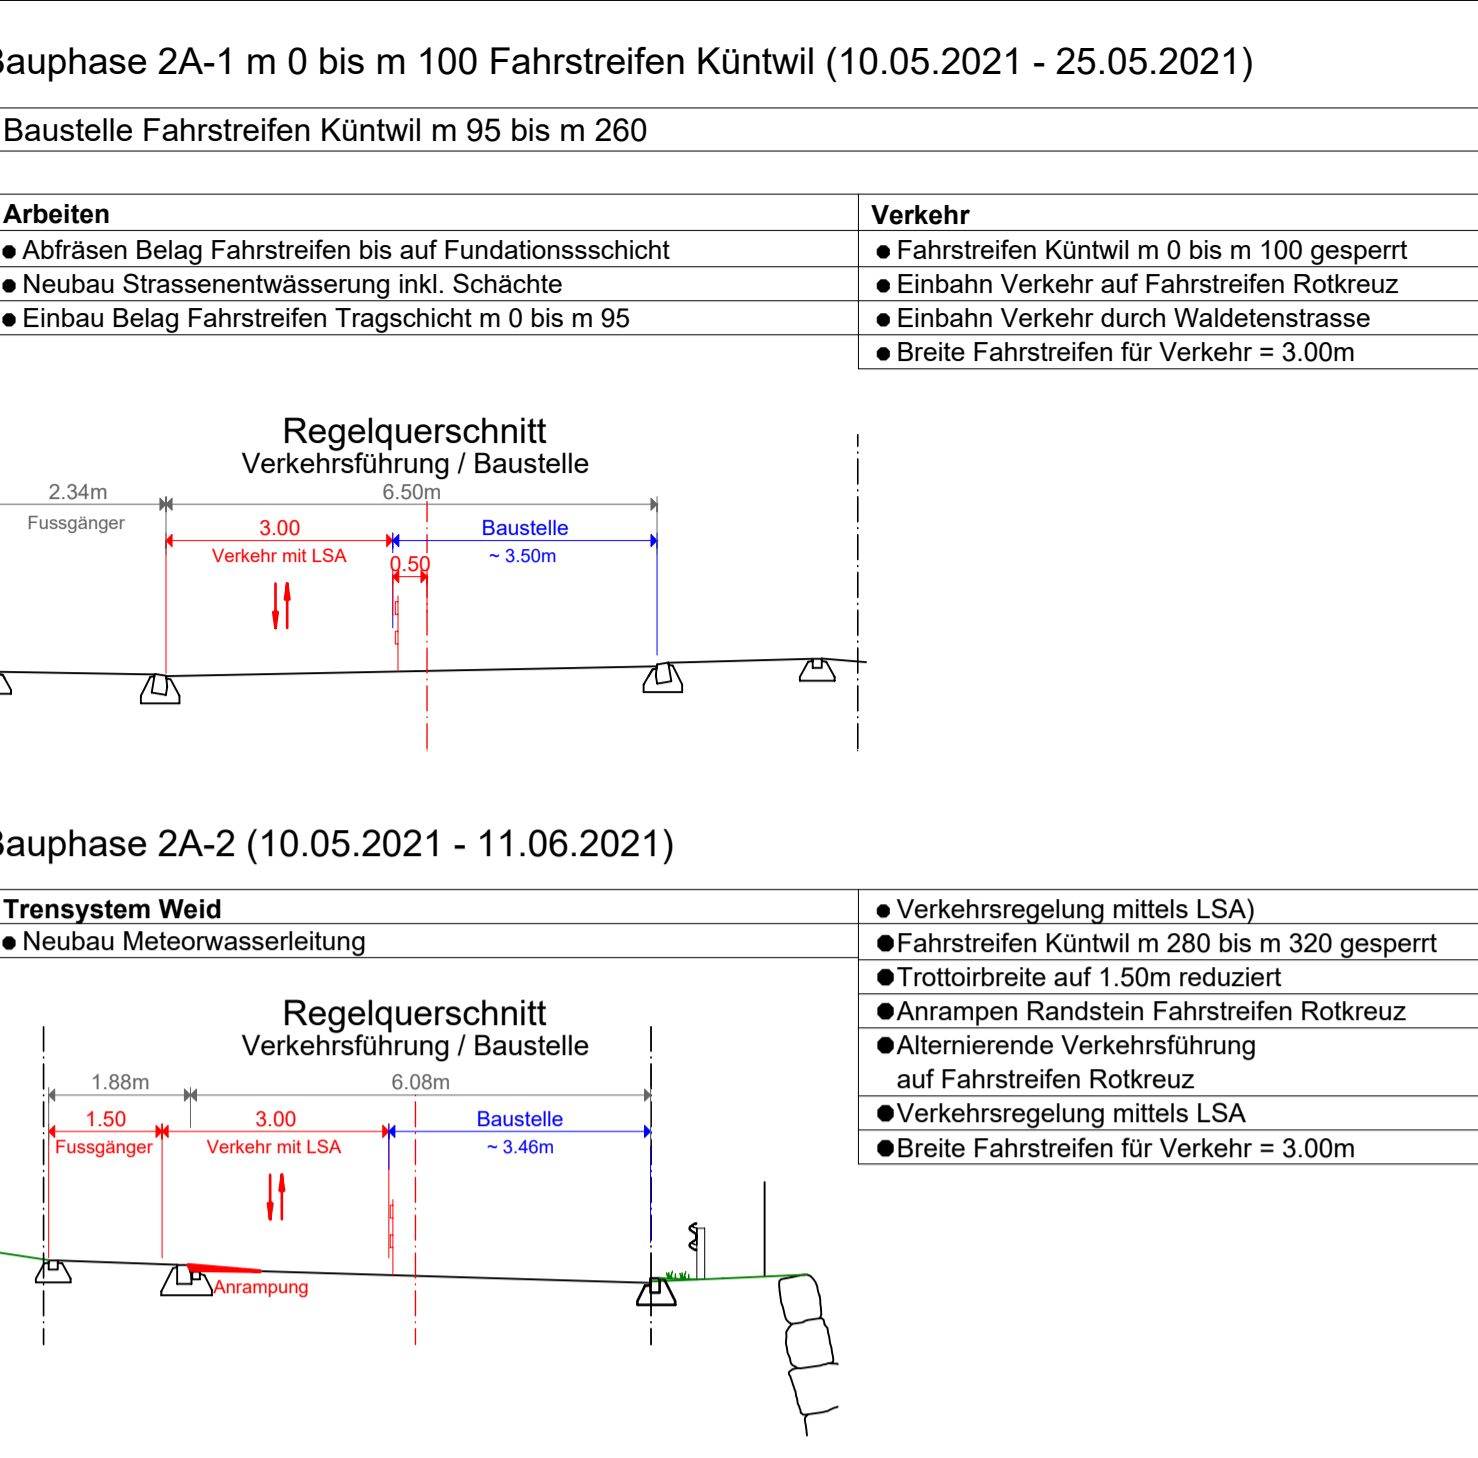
auphase 2A-1 m 0 bis m 100 Fahrstreifen Küntwil (10.05.2021 - 25.05.2021)

Baustelle Fahrstreifen Küntwil m 95 bis m 260

| Arbeiten | Verkehr |
|---|---|
| ● Abfräsen Belag Fahrstreifen bis auf Fundationssschicht | ● Fahrstreifen Küntwil m 0 bis m 100 gesperrt |
| ● Neubau Strassenentwässerung inkl. Schächte | ● Einbahn Verkehr auf Fahrstreifen Rotkreuz |
| ● Einbau Belag Fahrstreifen Tragschicht m 0 bis m 95 | ● Einbahn Verkehr durch Waldetenstrasse |
| | ● Breite Fahrstreifen für Verkehr = 3.00m |

Regelquerschnitt
Verkehrsführung / Baustelle

2.34m
Fussgänger
6.50m
3.00
Verkehr mit LSA
0.50
Baustelle
~ 3.50m

auphase 2A-2 (10.05.2021 - 11.06.2021)

| Trensystem Weid | ● Verkehrsregelung mittels LSA) |
|---|---|
| ● Neubau Meteorwasserleitung | ●Fahrstreifen Küntwil m 280 bis m 320 gesperrt |
| | ●Trottoirbreite auf 1.50m reduziert |
| | ●Anrampen Randstein Fahrstreifen Rotkreuz |
| | ●Alternierende Verkehrsführung auf Fahrstreifen Rotkreuz |
| | ●Verkehrsregelung mittels LSA |
| | ●Breite Fahrstreifen für Verkehr = 3.00m |

Regelquerschnitt
Verkehrsführung / Baustelle

1.88m
6.08m
1.50
Fussgänger
3.00
Verkehr mit LSA
Baustelle
~ 3.46m
Anrampung